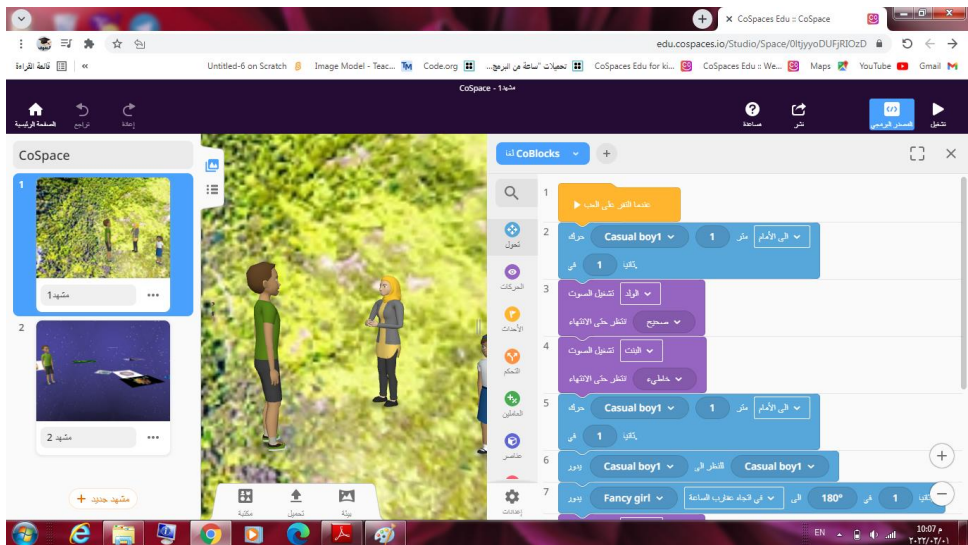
CoSpaces Edu :: CoSpace

edu.cospaces.io/Studio/Space/0ltjyyoDUFjRIOzD

قائمة القراءة | Untitled-6 on Scratch | Image Model - Teac... | Code.org | تحميلات "ساعة من البرمج... | CoSpaces Edu for ki... | CoSpaces Edu :: We... | Maps | YouTube | Gmail

CoSpace - مشهد 1

الصفحة الرئيسية | تراجع | إعادة | مساعدة | نشر | المصدر البرمجي | تشغيل

CoSpace

1
مشهد1 ...

2
مشهد 2 ...

مشهد جديد +

مكتبة | تحميل | بيئة

CoBlocks لغة

بحث
تحول
الحركات
الأحداث
التحكم
العاملين
عناصر
إعدادات

1 عندما النقر على قلب ▶

2 حرك Casual boy1 متر 1 الى الأمام في 1 ثانيه

3 تشغيل الصوت الولد انتظر حتى الانتهاء صحيح

4 تشغيل الصوت البنت انتظر حتى الانتهاء خاطيء

5 حرك Casual boy1 متر 1 الى الأمام في 1 ثانيه

6 يدور Casual boy1 للنظر الى Casual boy1

7 يدور Fancy girl 180° الى في اتجاه عقارب الساعة في 1 ثانيه

EN 10:07 م
٢٠٢٢/٠٣/٠١